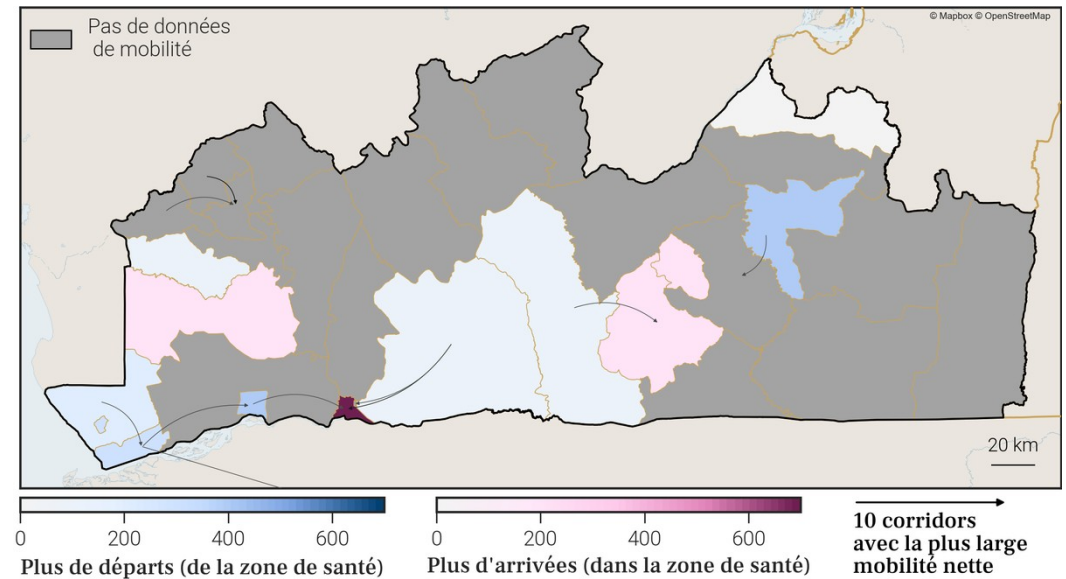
Pas de données de mobilité

© Mapbox © OpenStreetMap

20 km

0 200 400 600
Plus de départs (de la zone de santé)

0 200 400 600
Plus d'arrivées (dans la zone de santé)

10 corridors avec la plus large mobilité nette